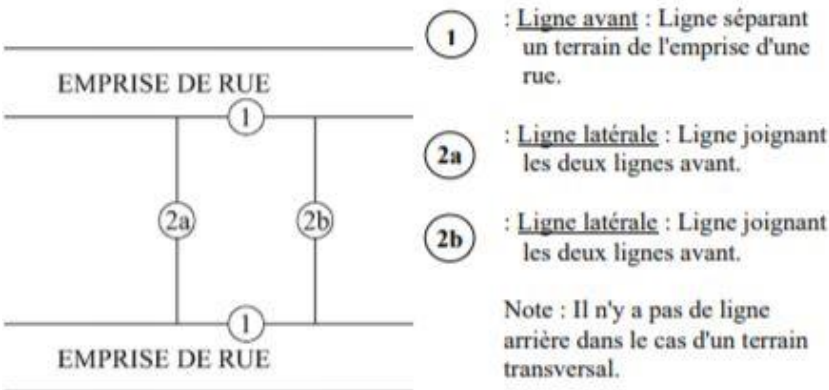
EMPRISE DE RUE

1

2a

2b

1

EMPRISE DE RUE

1 : Ligne avant : Ligne séparant un terrain de l'emprise d'une rue.

2a : Ligne latérale : Ligne joignant les deux lignes avant.

2b : Ligne latérale : Ligne joignant les deux lignes avant.

Note : Il n'y a pas de ligne arrière dans le cas d'un terrain transversal.